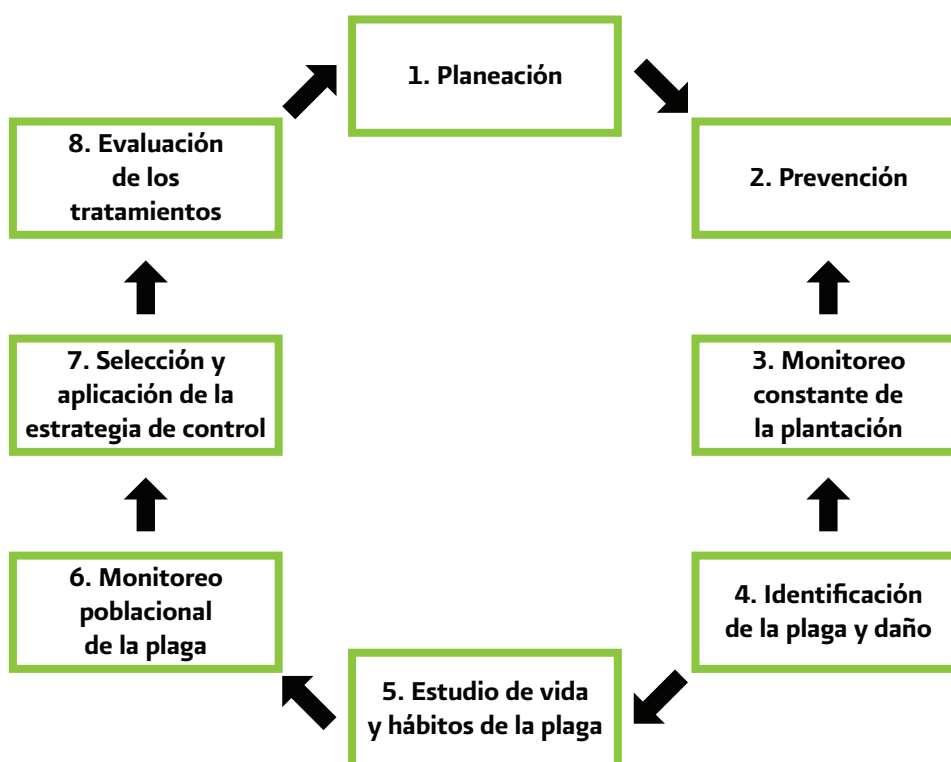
1. Planeación

2. Prevención

3. Monitoreo constante de la plantación

4. Identificación de la plaga y daño

5. Estudio de vida y hábitos de la plaga

6. Monitoreo poblacional de la plaga

7. Selección y aplicación de la estrategia de control

8. Evaluación de los tratamientos